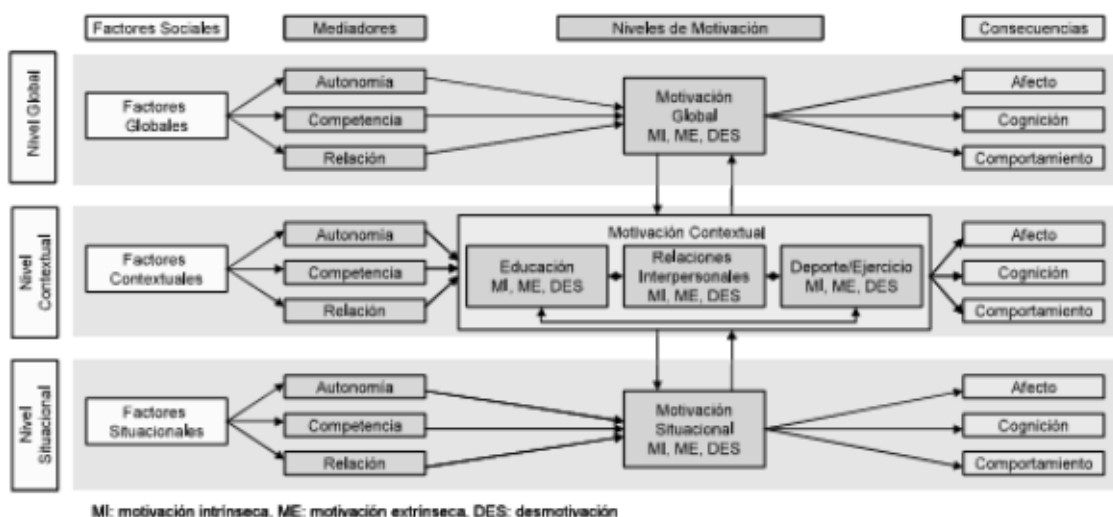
Factores Sociales

Mediadores

Niveles de Motivación

Consecuencias

Nivel Global

Factores Globales

Autonomía

Competencia

Relación

Motivación Global MI, ME, DES

Afecto

Cognición

Comportamiento

Nivel Contextual

Factores Contextuales

Autonomía

Competencia

Relación

Motivación Contextual

Educación MI, ME, DES

Relaciones Interpersonales MI, ME, DES

Deporte/Ejercicio MI, ME, DES

Afecto

Cognición

Comportamiento

Nivel Situacional

Factores Situacionales

Autonomía

Competencia

Relación

Motivación Situacional MI, ME, DES

Afecto

Cognición

Comportamiento

MI: motivación intrínseca, ME: motivación extrínseca, DES: desmotivación